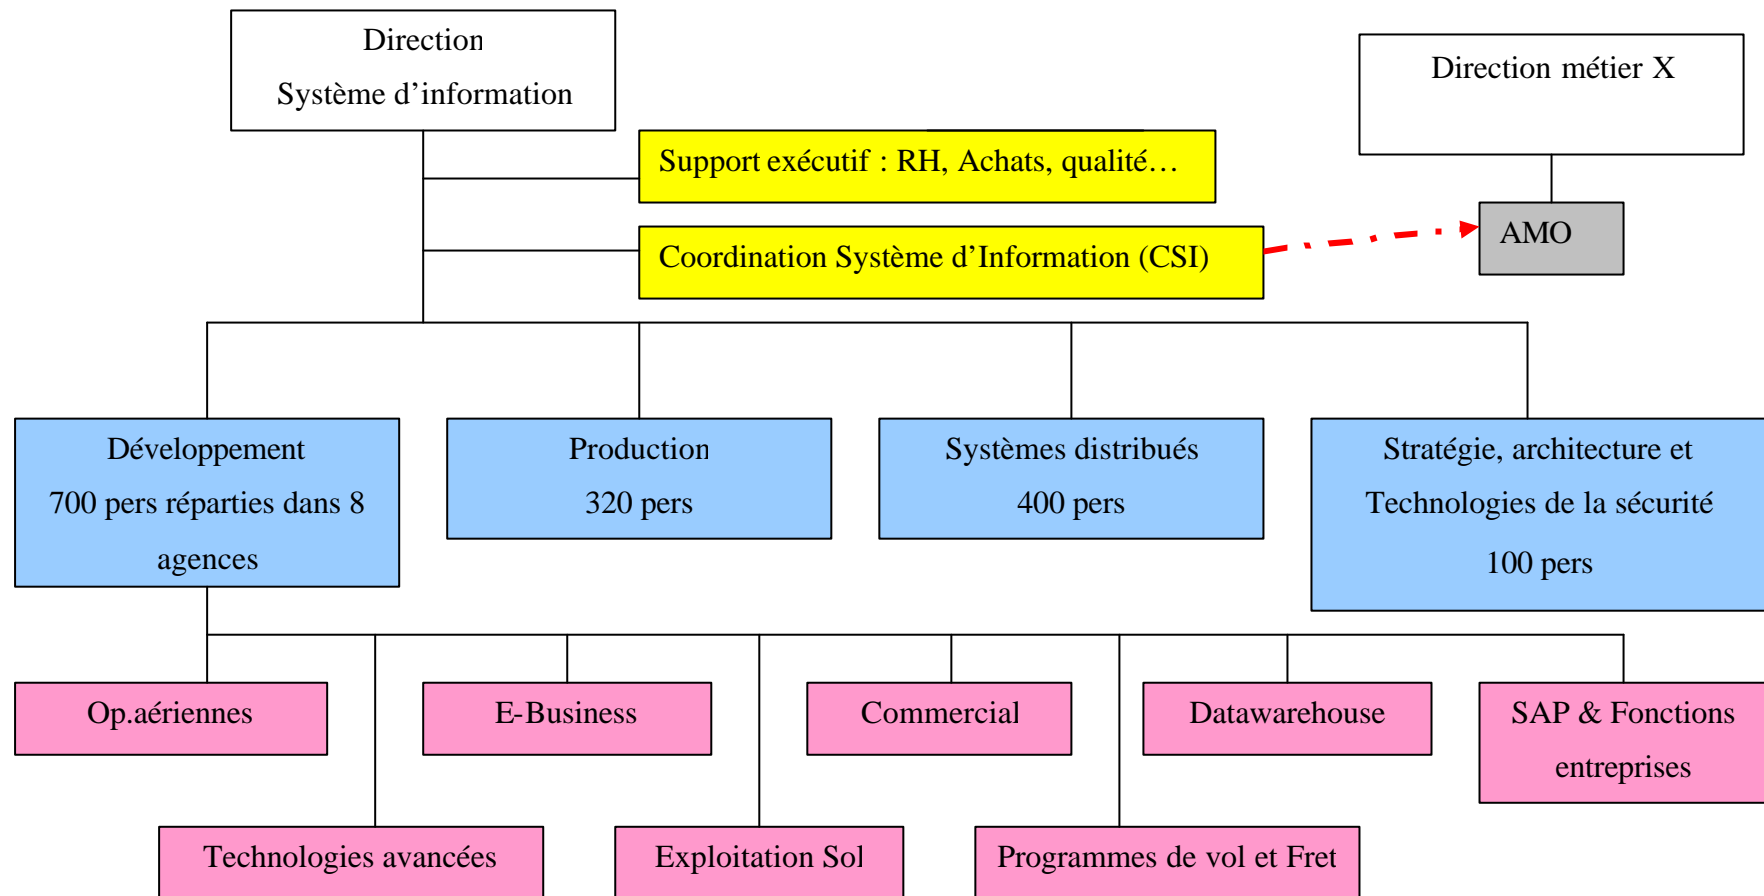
Direction
Système d’information

Direction métier X

Support exécutif : RH, Achats, qualité…

Coordination Système d’Information (CSI)

AMO

Développement
700 pers réparties dans 8 agences

Production
320 pers

Systèmes distribués
400 pers

Stratégie, architecture et Technologies de la sécurité
100 pers

Op.aériennes

E-Business

Commercial

Datawarehouse

SAP & Fonctions entreprises

Technologies avancées

Exploitation Sol

Programmes de vol et Fret